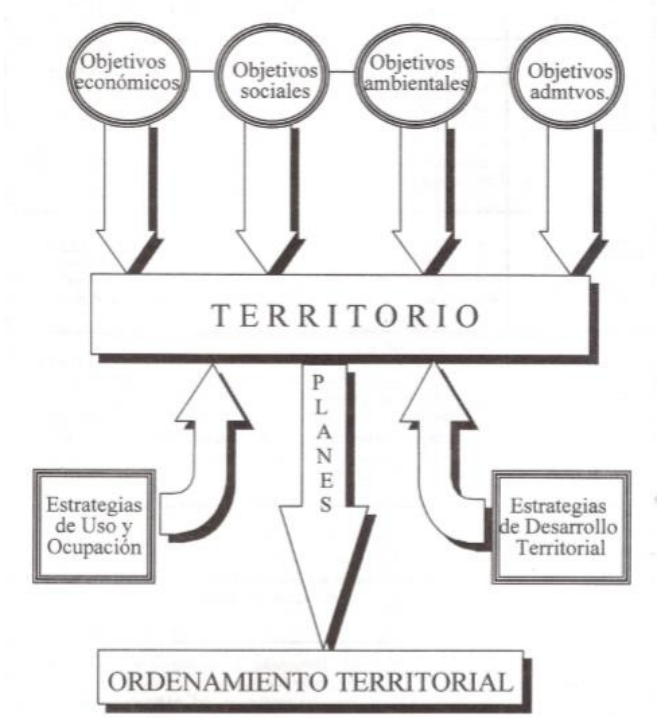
Objetivos económicos

Objetivos sociales

Objetivos ambientales

Objetivos admtvos.

TERRITORIO

PLANES

Estrategias de Uso y Ocupación

Estrategias de Desarrollo Territorial

ORDENAMIENTO TERRITORIAL